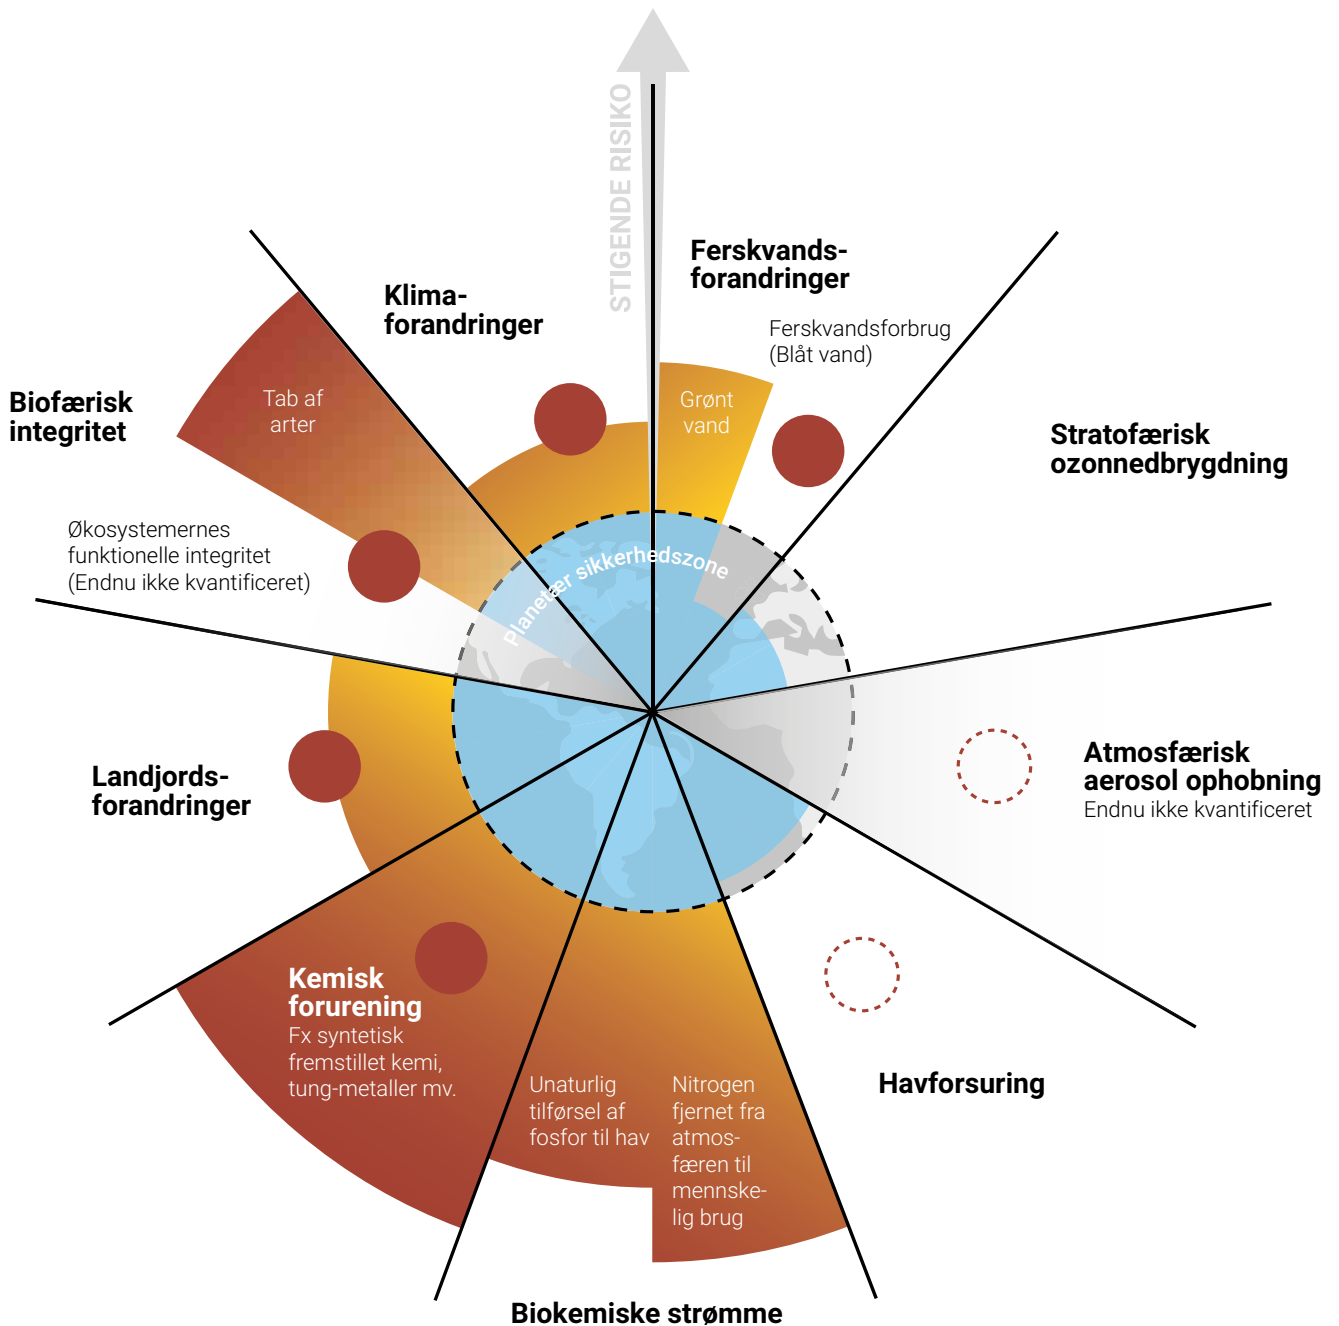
STIGENDE RISIKO

Ferskvands-forandringer

Ferskvandsforbrug (Blåt vand)

Grønt vand

Klima-forandringer

Biofærisk integritet

Tab af arter

Økosystemernes funktionelle integritet (Endnu ikke kvantificeret)

Stratofærisk ozonnedbrygdning

Planetær sikkerhedszone

Atmosfærisk aerosol ophobning
Endnu ikke kvantificeret

Landjords-forandringer

Kemisk forurening
Fx syntetisk fremstillet kemi, tung-metaller mv.

Unaturlig tilførsel af fosfor til hav

Nitrogen fjernet fra atmos-færen til mennske-lig brug

Havforsuring

Biokemiske strømme